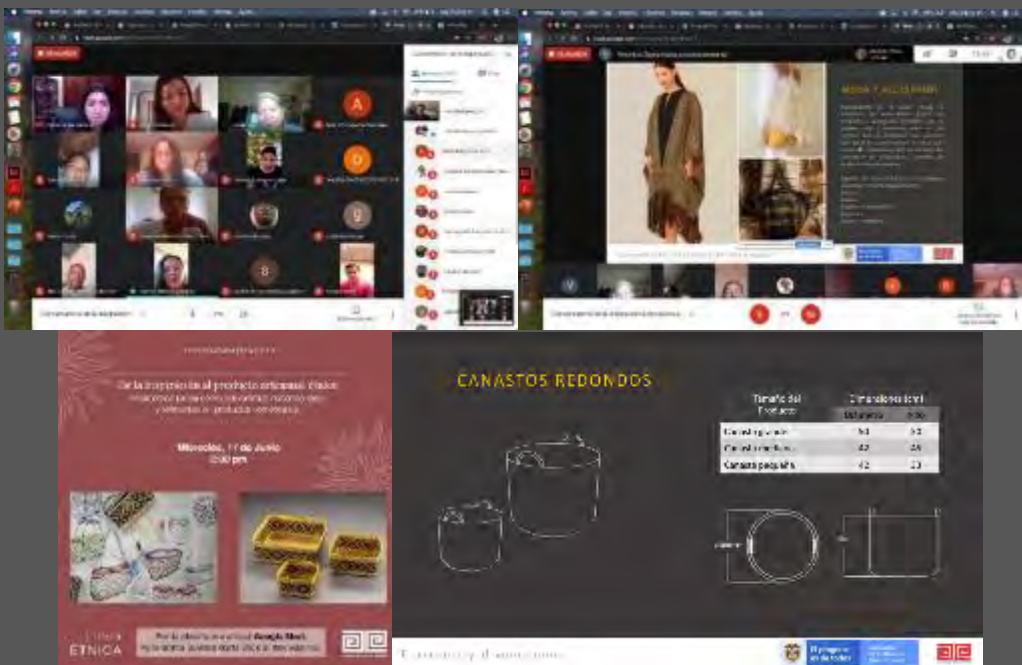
MODA Y ACCESORIOS

De la inspiración al producto artesanal. Etnias

Miércoles, 17 de Junio
3:00 pm

ETNICA

CANASTOS REDONDOS

| Tamaño del Producto | Dimensiones (cm) | |
|---|---|---|
| | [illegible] | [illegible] |
| Canasto grande | 54 | 52 |
| Canasto mediano | 42 | 45 |
| Canasto pequeño | 42 | 23 |

El progreso es de todos